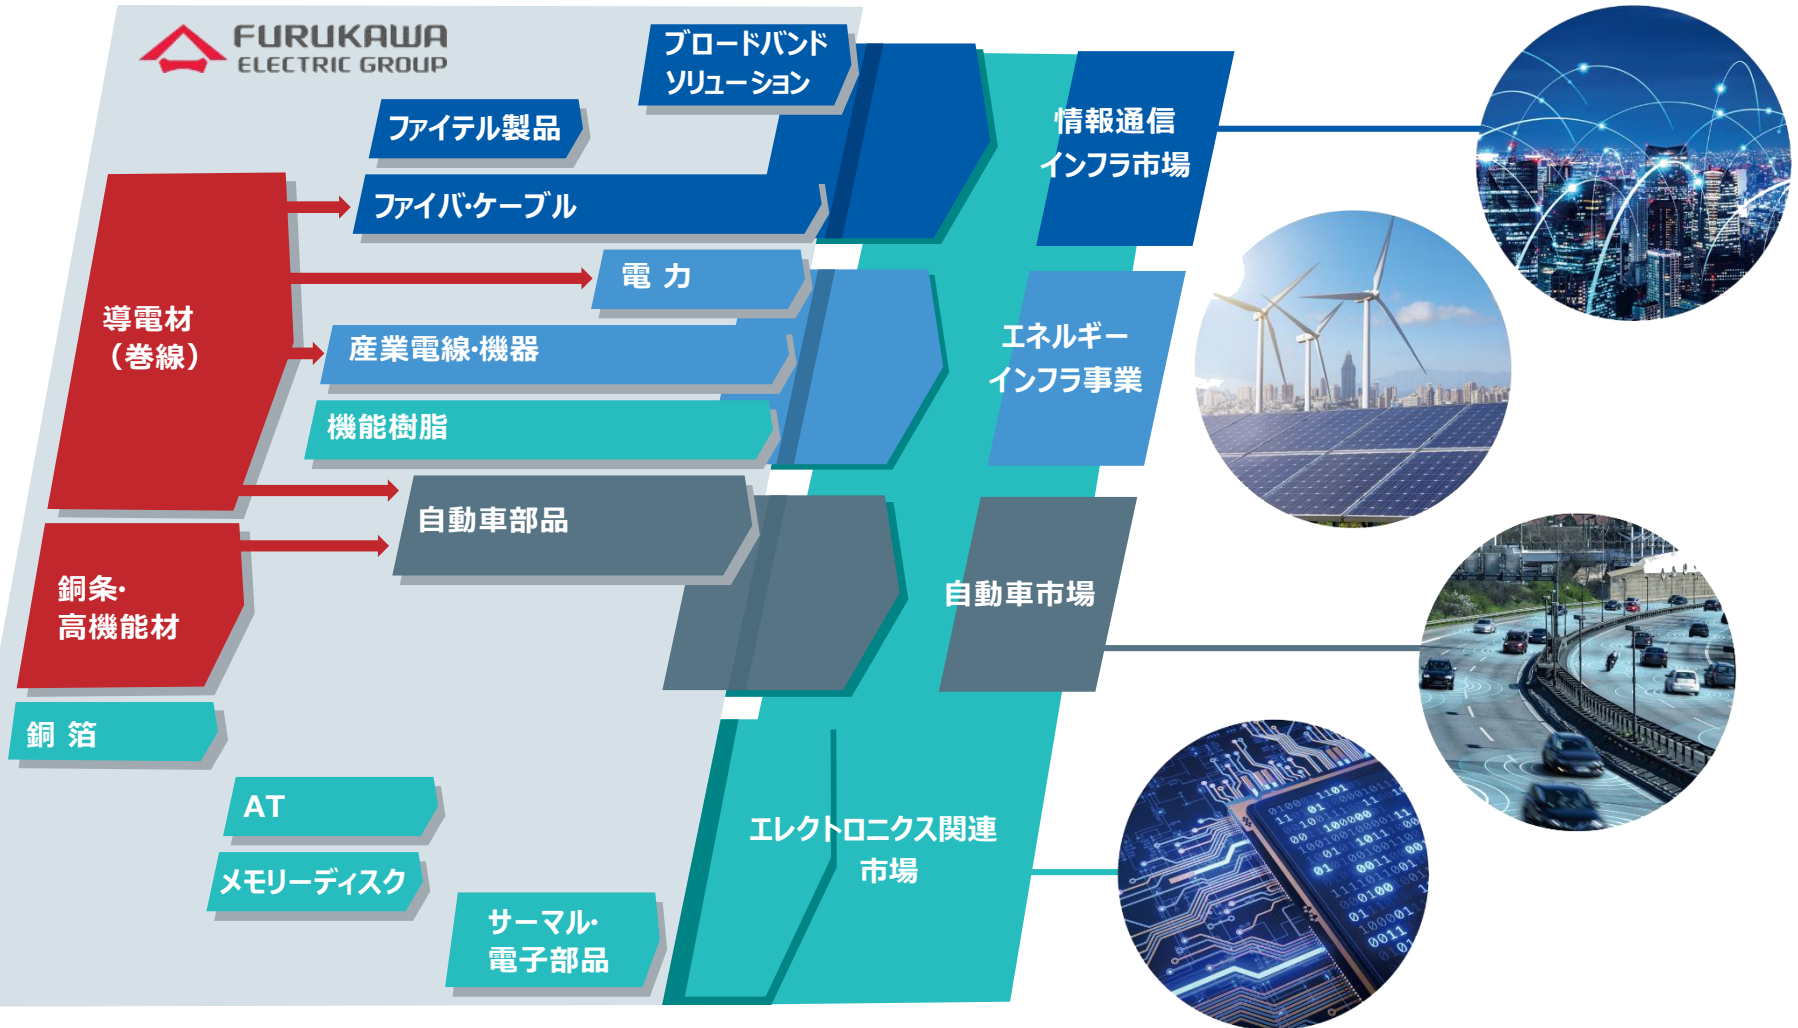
FURUKAWA ELECTRIC GROUP

ブロードバンドソリューション

ファイテル製品

ファイバ·ケーブル

導電材（巻線）

電 力

産業電線·機器

機能樹脂

自動車部品

銅条·高機能材

銅 箔

AT

メモリーディスク

サーマル·電子部品

情報通信インフラ市場

エネルギーインフラ事業

自動車市場

エレクトロニクス関連市場